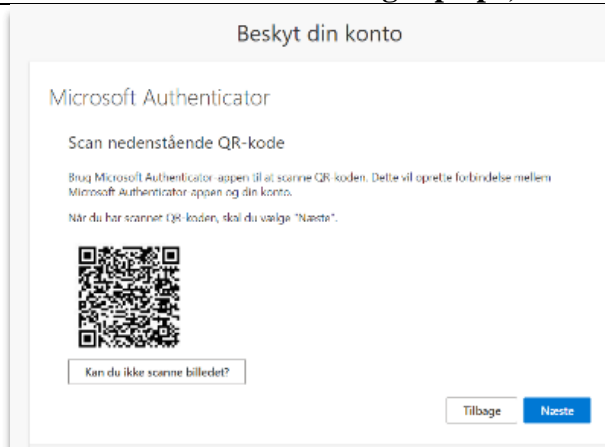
Beskyt din konto

Microsoft Authenticator

Scan nedenstående QR-kode

Brug Microsoft Authenticator-appen til at scanne QR-koden. Dette vil oprette forbindelse mellem Microsoft Authenticator appen og din konto.

Når du har scannet QR-koden, skal du vælge "Næste".

Kan du ikke scanne billedet?

Tilbage

Næste